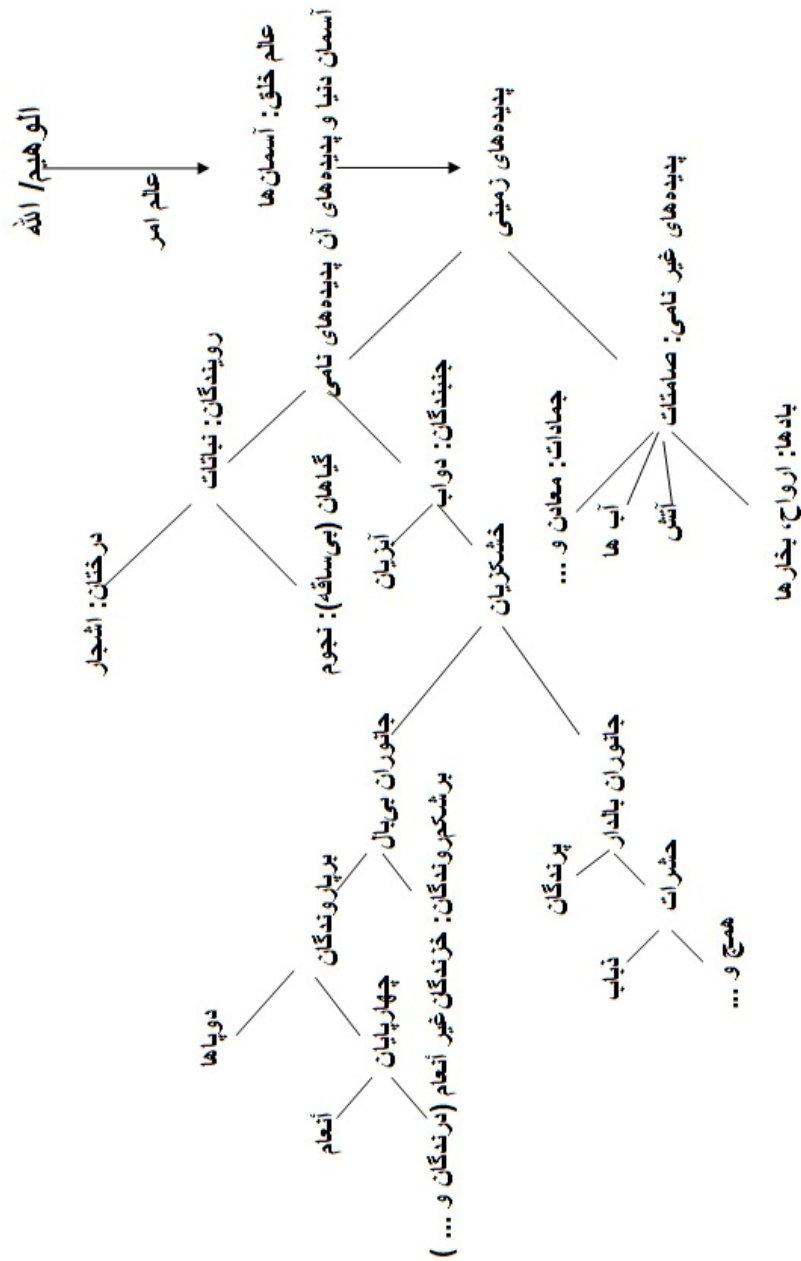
الوهیم/ الله
عالم امر
عالم خلق: آسمان ها
آسمان دنیا و پدیده‌های آن
پدیده‌های زمینی
پدیده‌های نامی
پدیده‌های غیر نامی: صامتات
رویندگان: نباتات
درختان: اشجار
گیاهان (بی‌ساقه): نجوم
جنبندگان: دواب
آبزیان
خشکزیان
جماداد: معادن و ...
آب ها
آتش
بادها: ارواح، بخارها
جانوران بی‌بال
جانوران بالدار
بر پا روندگان
برشکم‌روندگان: خزندگان غیر انعام (درندگان و ... )
دوپاها
چهارپایان
انعام
پرندگان
حشرات
ذباب
همج و ...